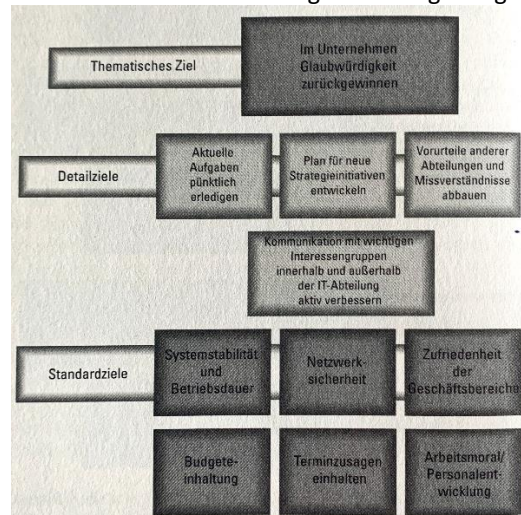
Thematisches Ziel

Im Unternehmen Glaubwürdigkeit zurückgewinnen

Detailziele

Aktuelle Aufgaben pünktlich erledigen

Plan für neue Strategieinitiativen entwickeln

Vorurteile anderer Abteilungen und Missverständnisse abbauen

Kommunikation mit wichtigen Interessengruppen innerhalb und außerhalb der IT-Abteilung aktiv verbessern

Standardziele

Systemstabilität und Betriebsdauer

Netzwerksicherheit

Zufriedenheit der Geschäftsbereiche

Budgeteinhaltung

Terminzusagen einhalten

Arbeitsmoral/ Personalentwicklung